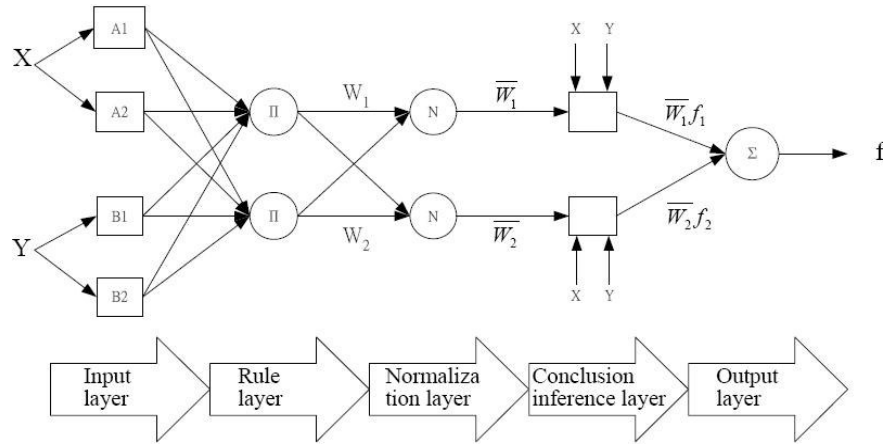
X

Y

A1

A2

B1

B2

Π

Π

$W_1$

$W_2$

N

N

$\overline{W_1}$

$\overline{W_2}$

X Y

X Y

$\overline{W_1}f_1$

$\overline{W_2}f_2$

Σ

f

Input layer

Rule layer

Normalization layer

Conclusion inference layer

Output layer